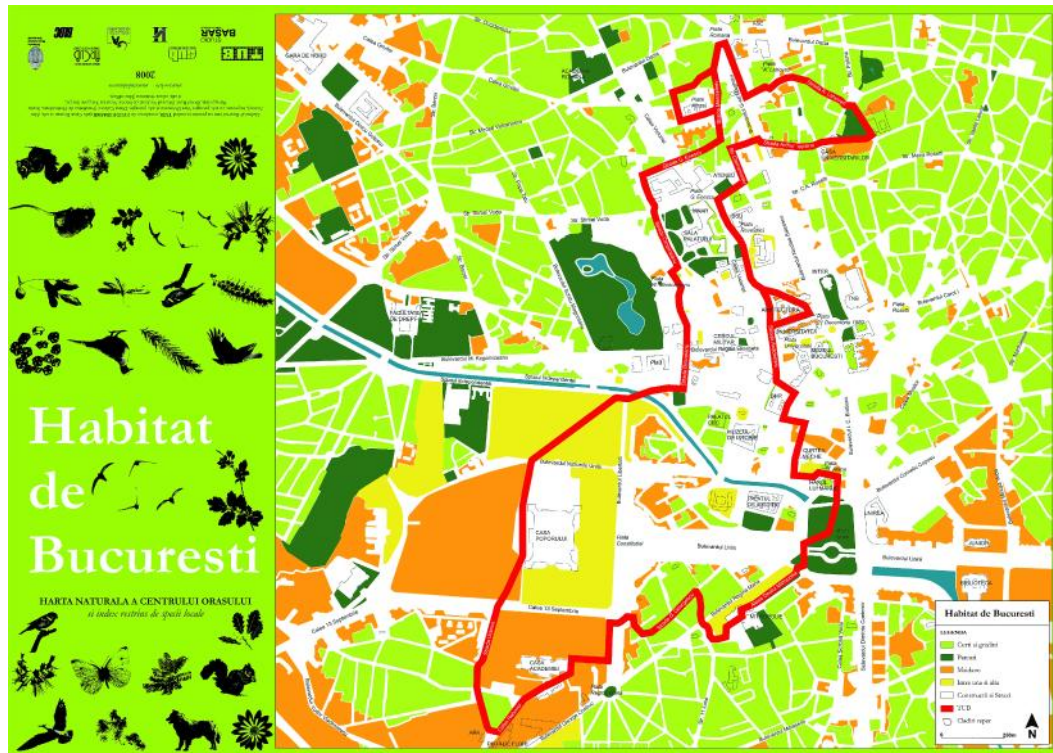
2008

Habitat de Bucuresti

HARTA NATURALA A CENTRULUI ORASULUI
si indice extrins de spatii locale

GARA DE NORD

Calea Grivitei

Str. Mihail Kogalniceanu

FACULTATEA DE DREPT

CISMIGIU

Bulevardul M. Kogalniceanu

Splaiul Independentei

CASA POPORULUI

Bulevardul Natiunii Unite

Piata Constitutiei

Bulevardul Unirii

Calea 13 Septembrie

CASA ACADEMIEI

ATENEUL

SALA PALATULUI

CERCUL MILITAR

Bulevardul Regina Elisabeta

Piata Universitatii

UNIVERSITATEA BUCURESTI

CURTEA VECHE

Piata Unirii

Bulevardul Carol I

Piata Romana

Piata Victoriei

Habitat de Bucuresti

LEGENDA

Curti si gradini

Parcuri

Maidane

Intre asta si alta

Constructii si Strazi

TUD

Cladiri vapor

N